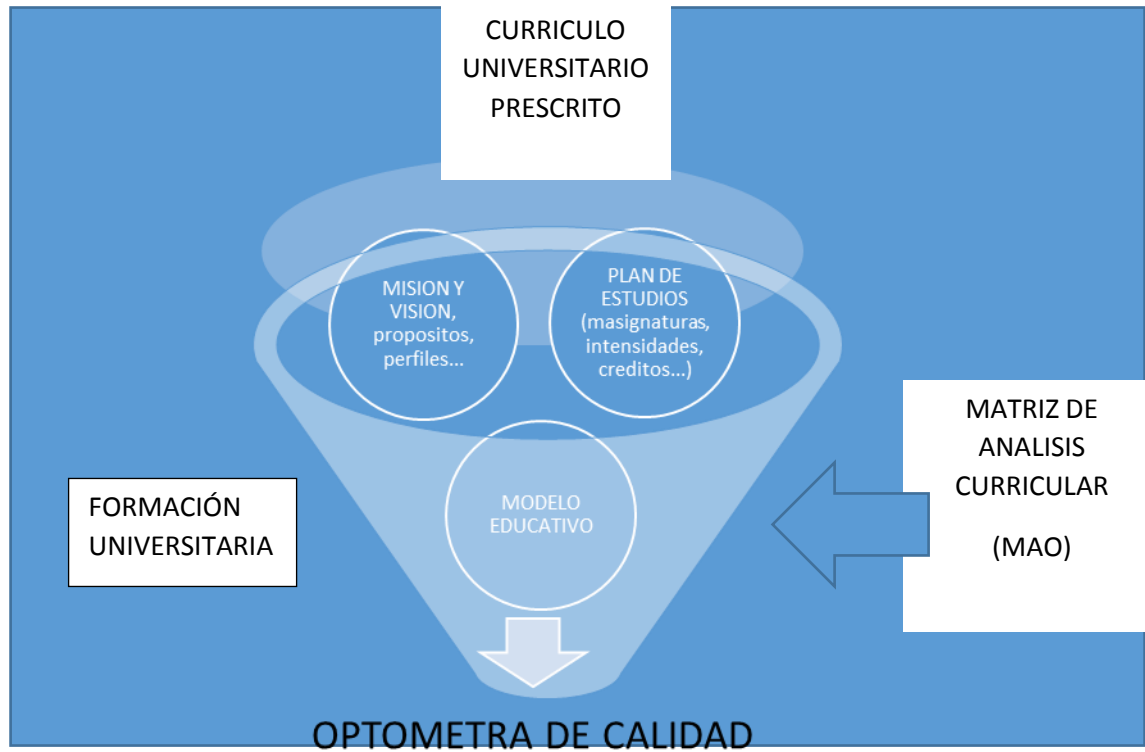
CURRICULO UNIVERSITARIO PRESCRITO

MISION Y VISION, propositos, perfiles...

PLAN DE ESTUDIOS (masignaturas, intensidades, creditos...)

MATRIZ DE ANALISIS CURRICULAR

(MAO)

FORMACIÓN UNIVERSITARIA

MODELO EDUCATIVO

OPTOMETRA DE CALIDAD